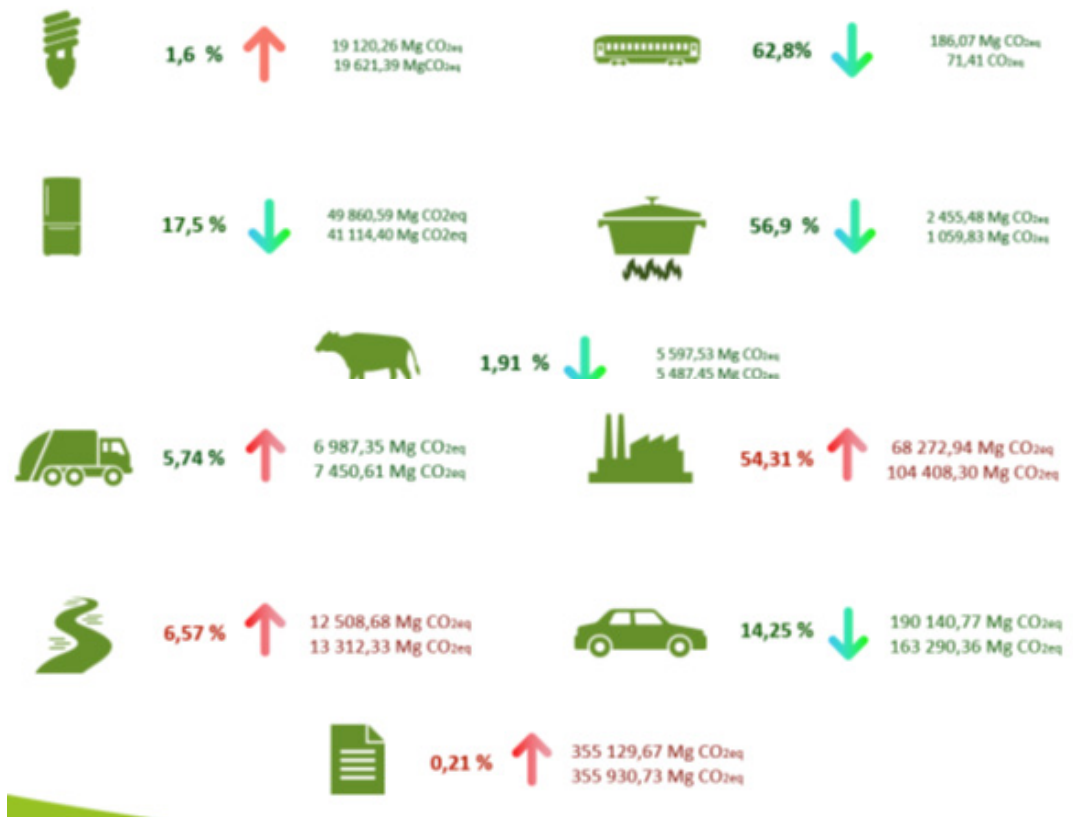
1,6 %

19 120,26 Mg $CO_{2eq}$
19 621,39 Mg$CO_{2eq}$

62,8%

186,07 Mg $CO_{2eq}$
71,41 $CO_{2eq}$

17,5 %

49 860,59 Mg CO2eq
41 114,40 Mg CO2eq

56,9 %

2 455,48 Mg $CO_{2eq}$
1 059,83 Mg $CO_{2eq}$

1,91 %

5 597,53 Mg $CO_{2eq}$
5 487,45 Mg $CO_{2eq}$

5,74 %

6 987,35 Mg $CO_{2eq}$
7 450,61 Mg $CO_{2eq}$

54,31 %

68 272,94 Mg $CO_{2eq}$
104 408,30 Mg $CO_{2eq}$

6,57 %

12 508,68 Mg $CO_{2eq}$
13 312,33 Mg $CO_{2eq}$

14,25 %

190 140,77 Mg $CO_{2eq}$
163 290,36 Mg $CO_{2eq}$

0,21 %

355 129,67 Mg $CO_{2eq}$
355 930,73 Mg $CO_{2eq}$